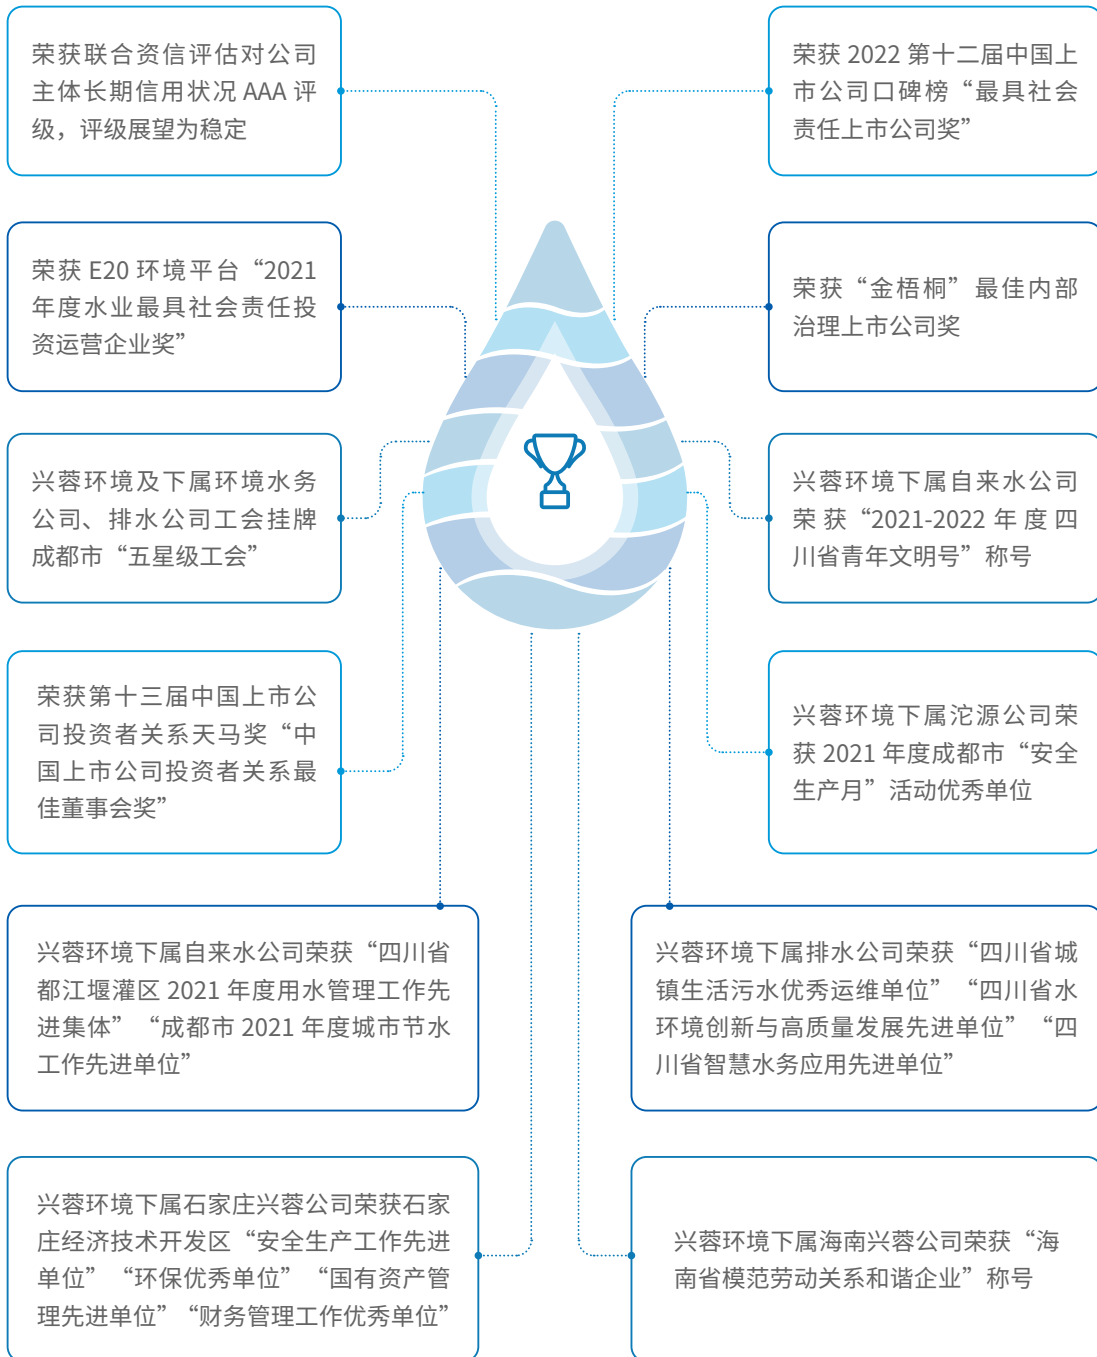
荣获联合资信评估对公司主体长期信用状况 AAA 评级，评级展望为稳定

荣获 2022 第十二届中国上市公司口碑榜“最具社会责任上市公司奖”

荣获 E20 环境平台“2021 年度水业最具社会责任投资运营企业奖”

荣获“金梧桐”最佳内部治理上市公司奖

兴蓉环境及下属环境水务公司、排水公司工会挂牌成都市“五星级工会”

兴蓉环境下属自来水公司荣获“2021-2022 年度四川省青年文明号”称号

荣获第十三届中国上市公司投资者关系天马奖“中国上市公司投资者关系最佳董事会奖”

兴蓉环境下属沱源公司荣获 2021 年度成都市“安全生产月”活动优秀单位

兴蓉环境下属自来水公司荣获“四川省都江堰灌区 2021 年度用水管理工作先进集体”“成都市 2021 年度城市节水工作先进单位”

兴蓉环境下属排水公司荣获“四川省城镇生活污水优秀运维单位”“四川省水环境创新与高质量发展先进单位”“四川省智慧水务应用先进单位”

兴蓉环境下属石家庄兴蓉公司荣获石家庄经济技术开发区“安全生产工作先进单位”“环保优秀单位”“国有资产管理先进单位”“财务管理工作优秀单位”

兴蓉环境下属海南兴蓉公司荣获“海南省模范劳动关系和谐企业”称号